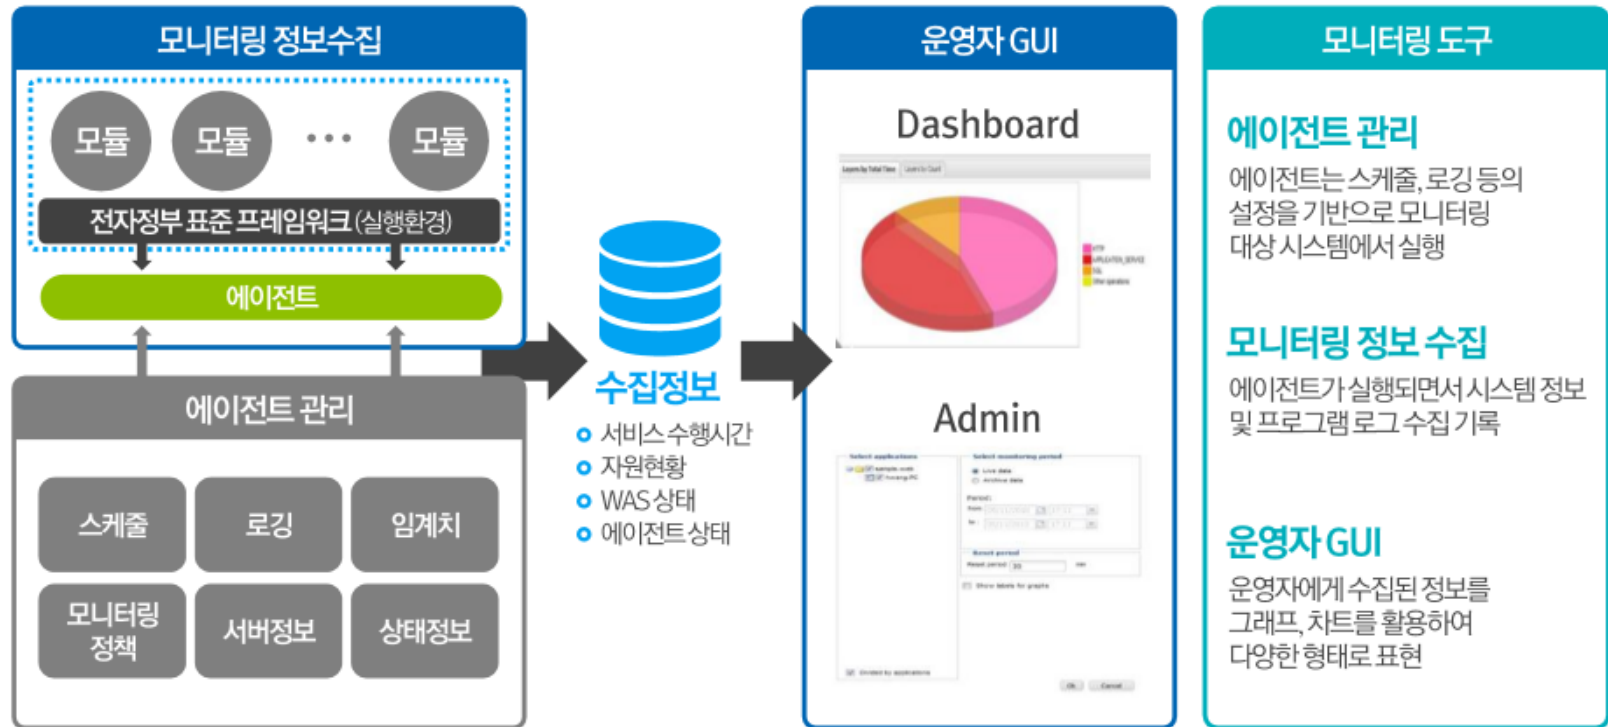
모니터링 정보수집

모듈
모듈
• • •
모듈

전자정부 표준 프레임워크(실행환경)

에이전트

에이전트 관리

스케줄
로깅
임계치
모니터링 정책
서버정보
상태정보

수집정보
서비스 수행시간
자원현황
WAS 상태
에이전트 상태

운영자 GUI

Dashboard

Admin

모니터링 도구

에이전트 관리
에이전트는 스케줄, 로깅 등의 설정을 기반으로 모니터링 대상 시스템에서 실행

모니터링 정보 수집
에이전트가 실행되면서 시스템 정보 및 프로그램 로그 수집 기록

운영자 GUI
운영자에게 수집된 정보를 그래프, 차트를 활용하여 다양한 형태로 표현